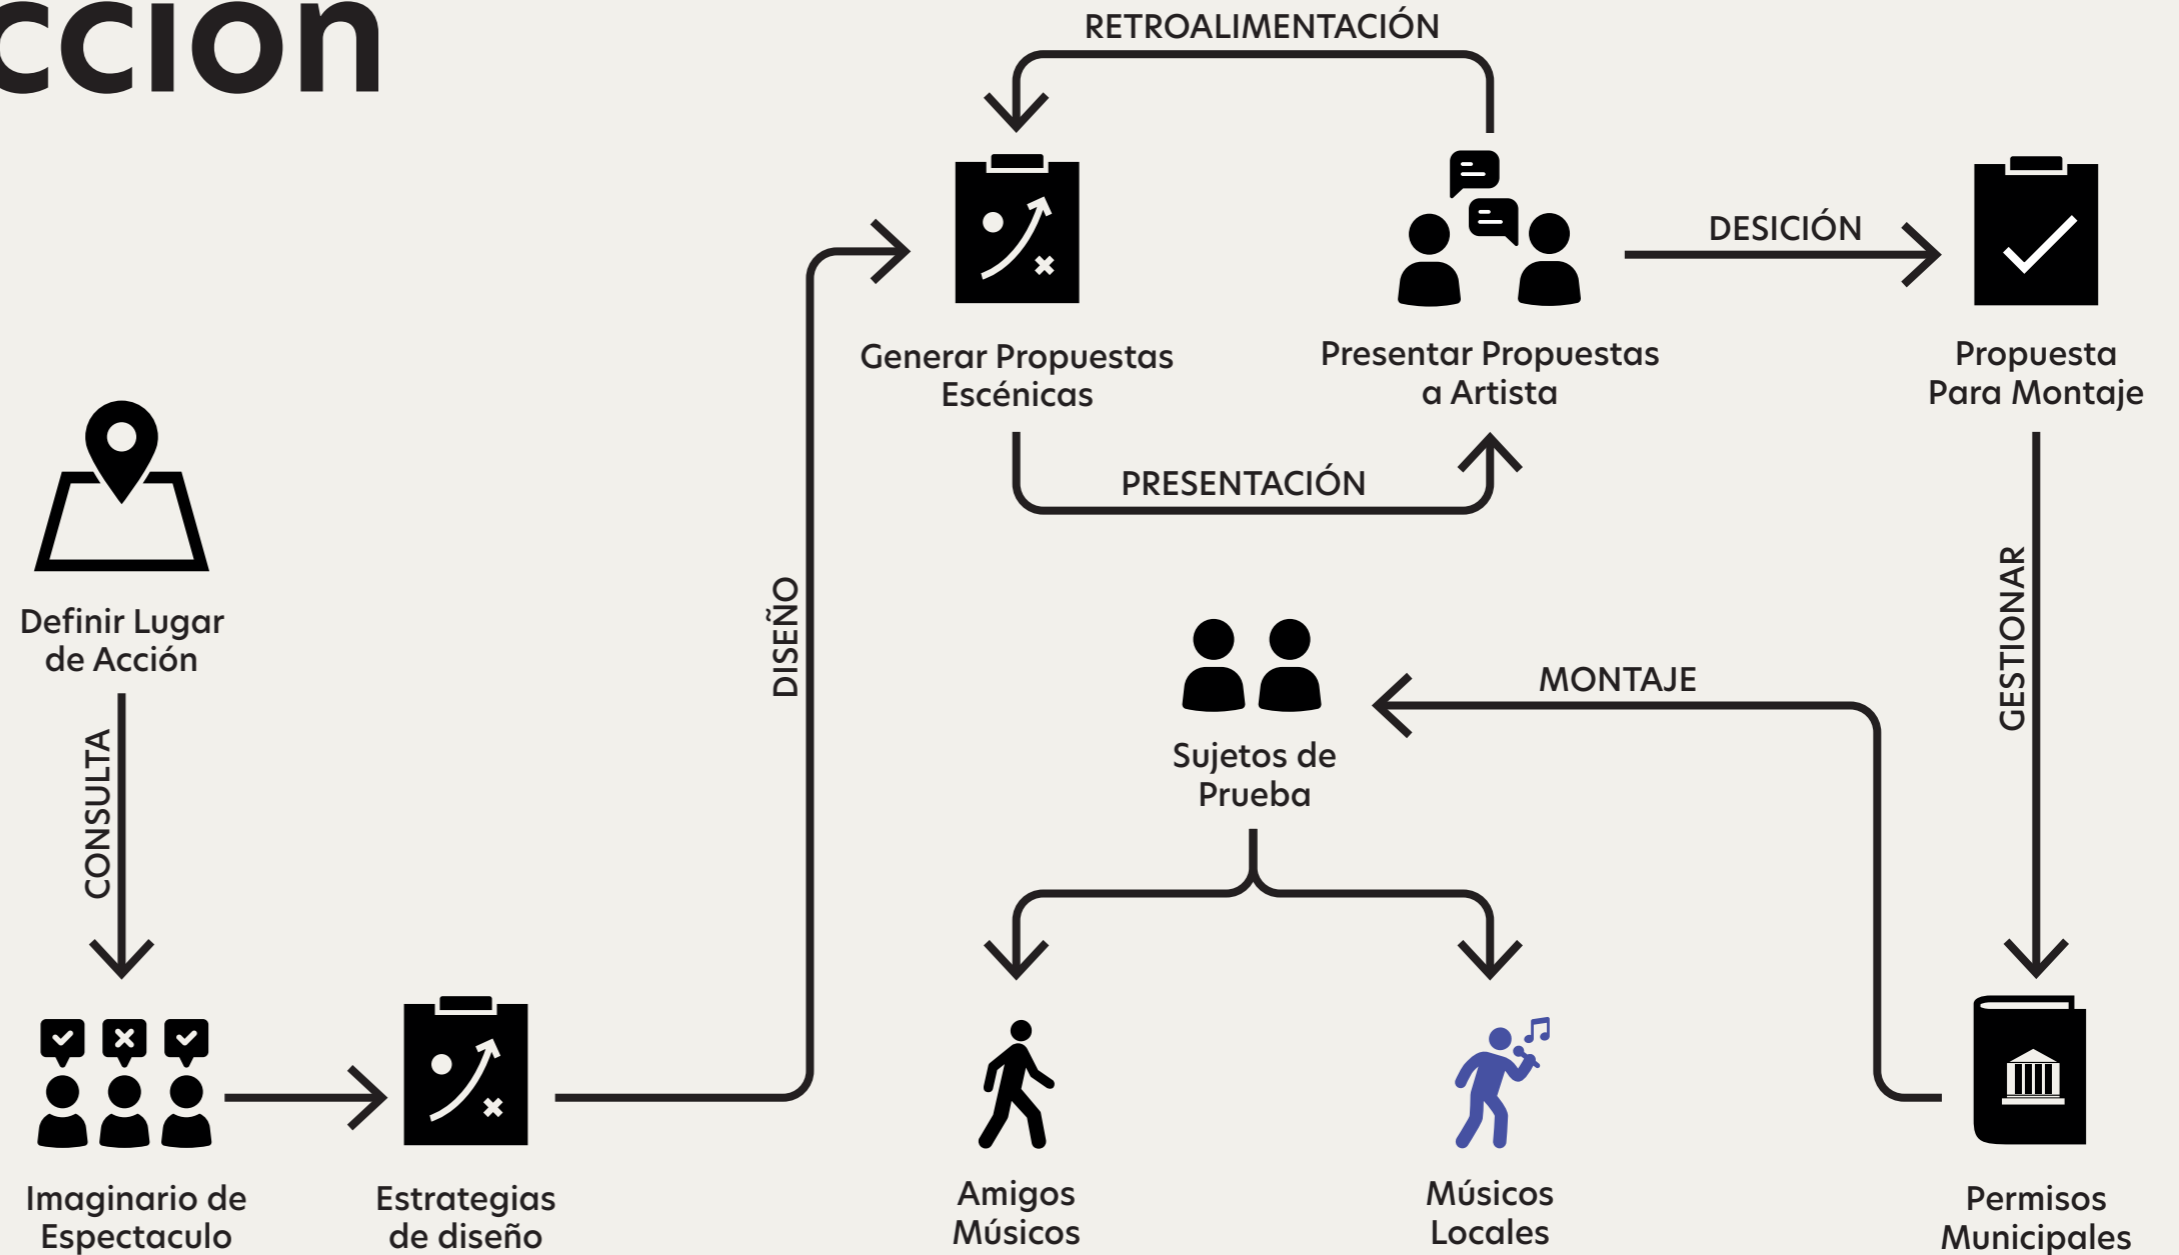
ccion

RETROALIMENTACIÓN

Generar Propuestas Escénicas

Presentar Propuestas a Artista

DESICIÓN

Propuesta Para Montaje

PRESENTACIÓN

Definir Lugar de Acción

CONSULTA

DISEÑO

GESTIONAR

Sujetos de Prueba

MONTAJE

Imaginario de Espectaculo

Estrategias de diseño

Amigos Músicos

Músicos Locales

Permisos Municipales